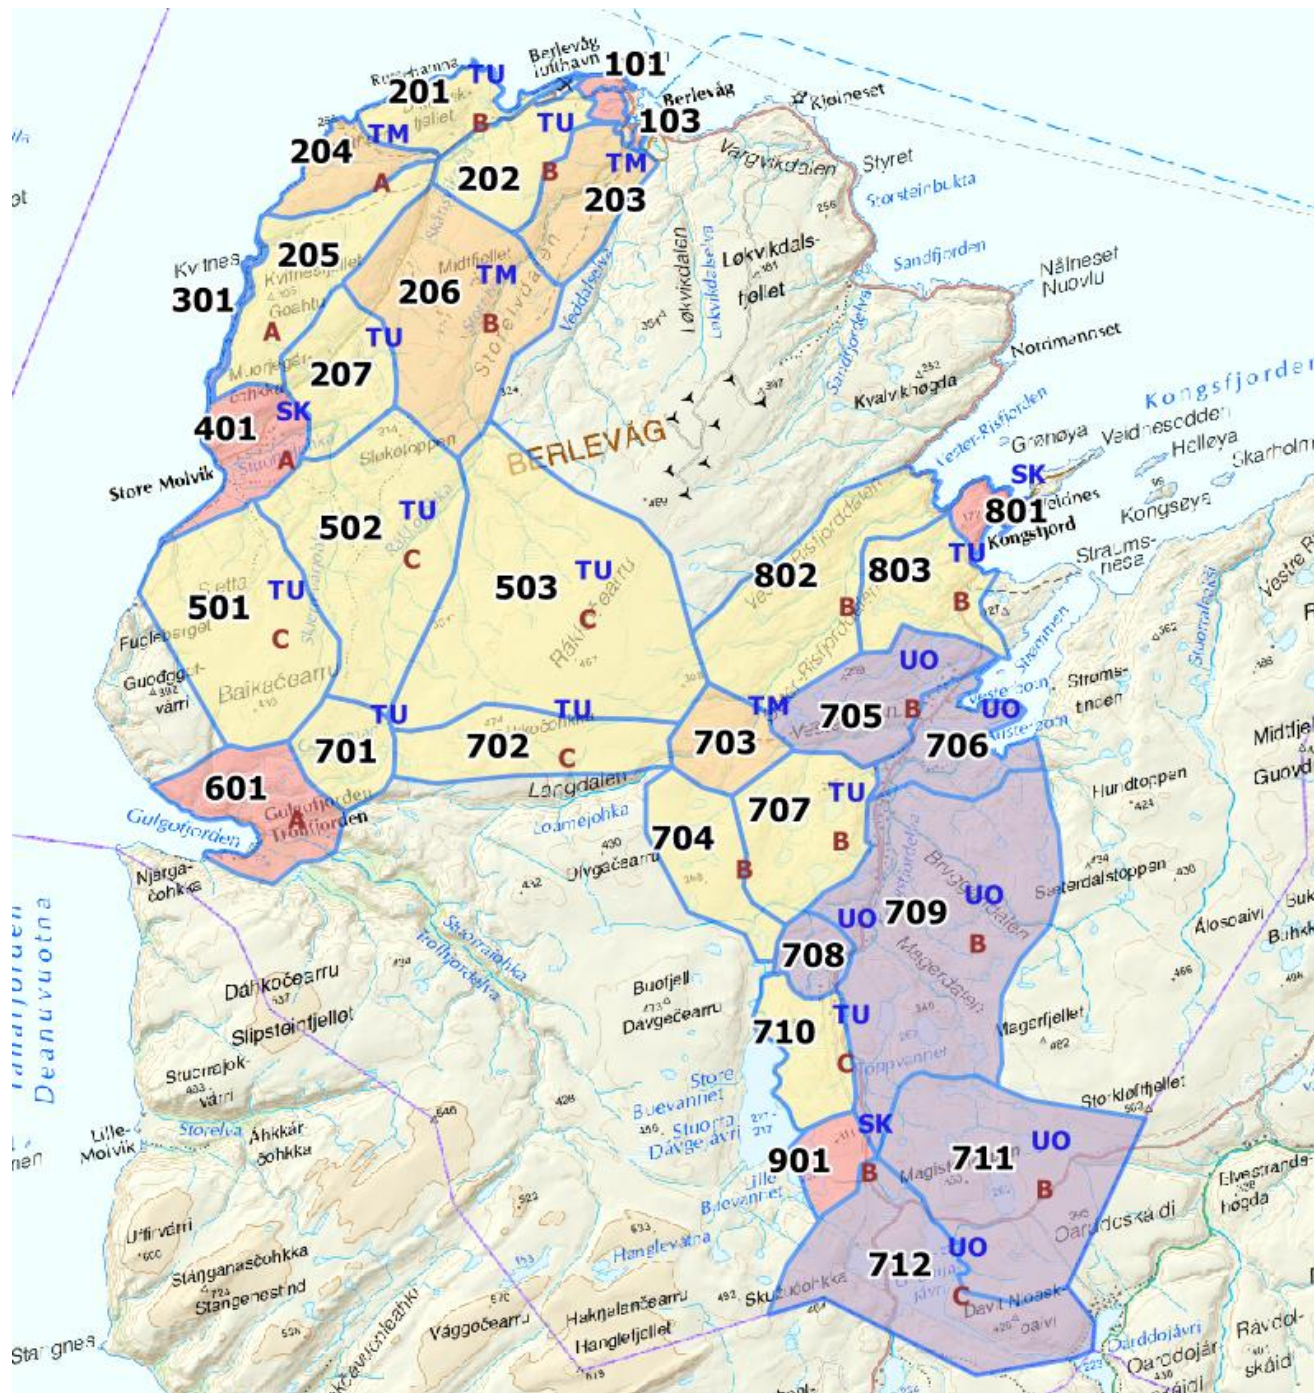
Berlevåg tullhavn
101
Berlevåg
103
Kjølneset
201
TU
TM
TU
B
204
TM
202
B
203
A
Vargvikdalen
Styret
Storsteinbukta
Sandfjorden
Kvitnes
205
301
206
TM
Midtfjellet
B
Løkvikdals-fjellet
Løkvikdalen
Nålneset
Nuovlu
A
TU
207
Storelvdalen
Notrimannset
Kvalvikhøgda
401
SK
A
Slokotoppen
BERLEVÅG
Kongsfjorden
Vester-Risfjorden
Grønøya
Veidnesodden
Helløya
Skarholm
Store Molvik
SK
801
Kongsfjord
Kongsøya
502
TU
C
503
TU
C
802
803
TU
B
B
Straumsnesa
501
TU
C
Fuglebergøl
Guoђggo-várri
Baikačearru
Storelva
UO
705
B
UO
706
Stromstinden
Midtfjell
Guovd
TU
TU
TM
701
702
C
703
601
A
Langdalen
Gulgofjorden
Trollfjorden
Gulgofjorden
Loamejohka
Divgačearru
704
B
707
TU
B
Hundtoppen
Setterdalstoppen
Brygedalen
Njarga-čohkka
UO
709
UO
B
708
Ålosoaivi
Buhkk
Dáhkočearru
Slipsteinfjellet
Buofjell
Davgečearru
710
TU
C
Magerdalen
Magerfjellet
Storkløfttjellet
Deanuvuotna
Stuorrajok-várri
Store Buevannet
Stuorra Dávge ávri
Lille-Molvik
Storelva
Áhkkár-čohkka
901
SK
B
711
UO
B
Magistjåkka
Lille Buevannet
Oardduskaidi
Elvestrandhøgda
Uffirvárri
Stángana sčohkka
Stangenestind
Hanglevatna
712
UO
C
Davit Noaskoaivi
Starignes
Vággočearru
Haknalančearru
Hangleljellet
Skuđčohkka
Oarddojávri
Rávdol-skáid